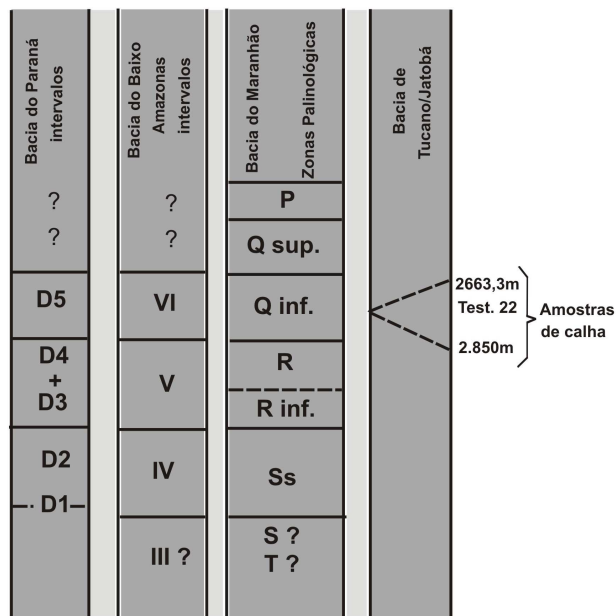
Bacia do Paraná intervalos

?
?

D5

D4
+
D3

D2

D1

Bacia do Baixo Amazonas intervalos

?
?

VI

V

IV

III ?

Bacia do Maranhão Zonas Palinológicas

P

Q sup.

Q inf.

R

R inf.

Ss

S ?
T ?

Bacia de Tucano/Jatobá

2663,3m
Test. 22
2.850m

Amostras de calha